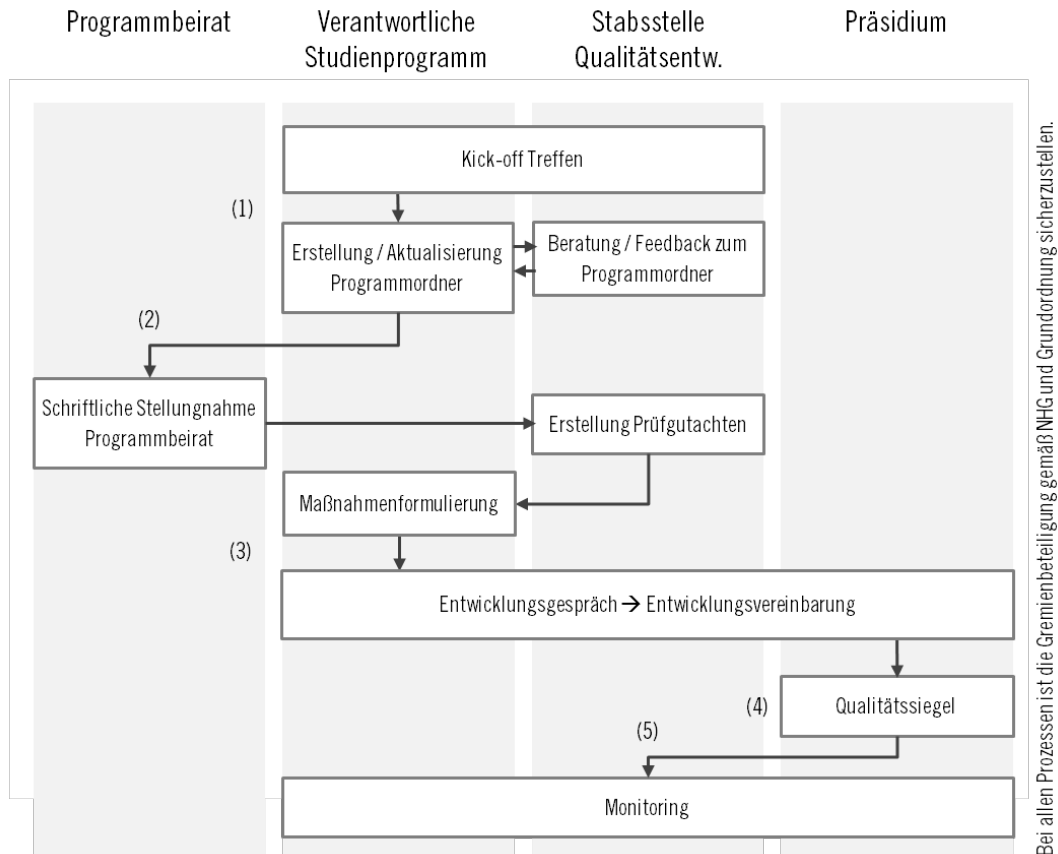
Programmbeirat

Verantwortliche Studienprogramm

Stabsstelle Qualitätsentw.

Präsidium

Kick-off Treffen

(1)

Erstellung / Aktualisierung Programmordner

Beratung / Feedback zum Programmordner

(2)

Schriftliche Stellungnahme Programmbeirat

Erstellung Prüfgutachten

Maßnahmenformulierung

(3)

Entwicklungsgespräch → Entwicklungsvereinbarung

(4)

Qualitätssiegel

(5)

Monitoring

Bei allen Prozessen ist die Gremienbeteiligung gemäß NHG und Grundordnung sicherzustellen.